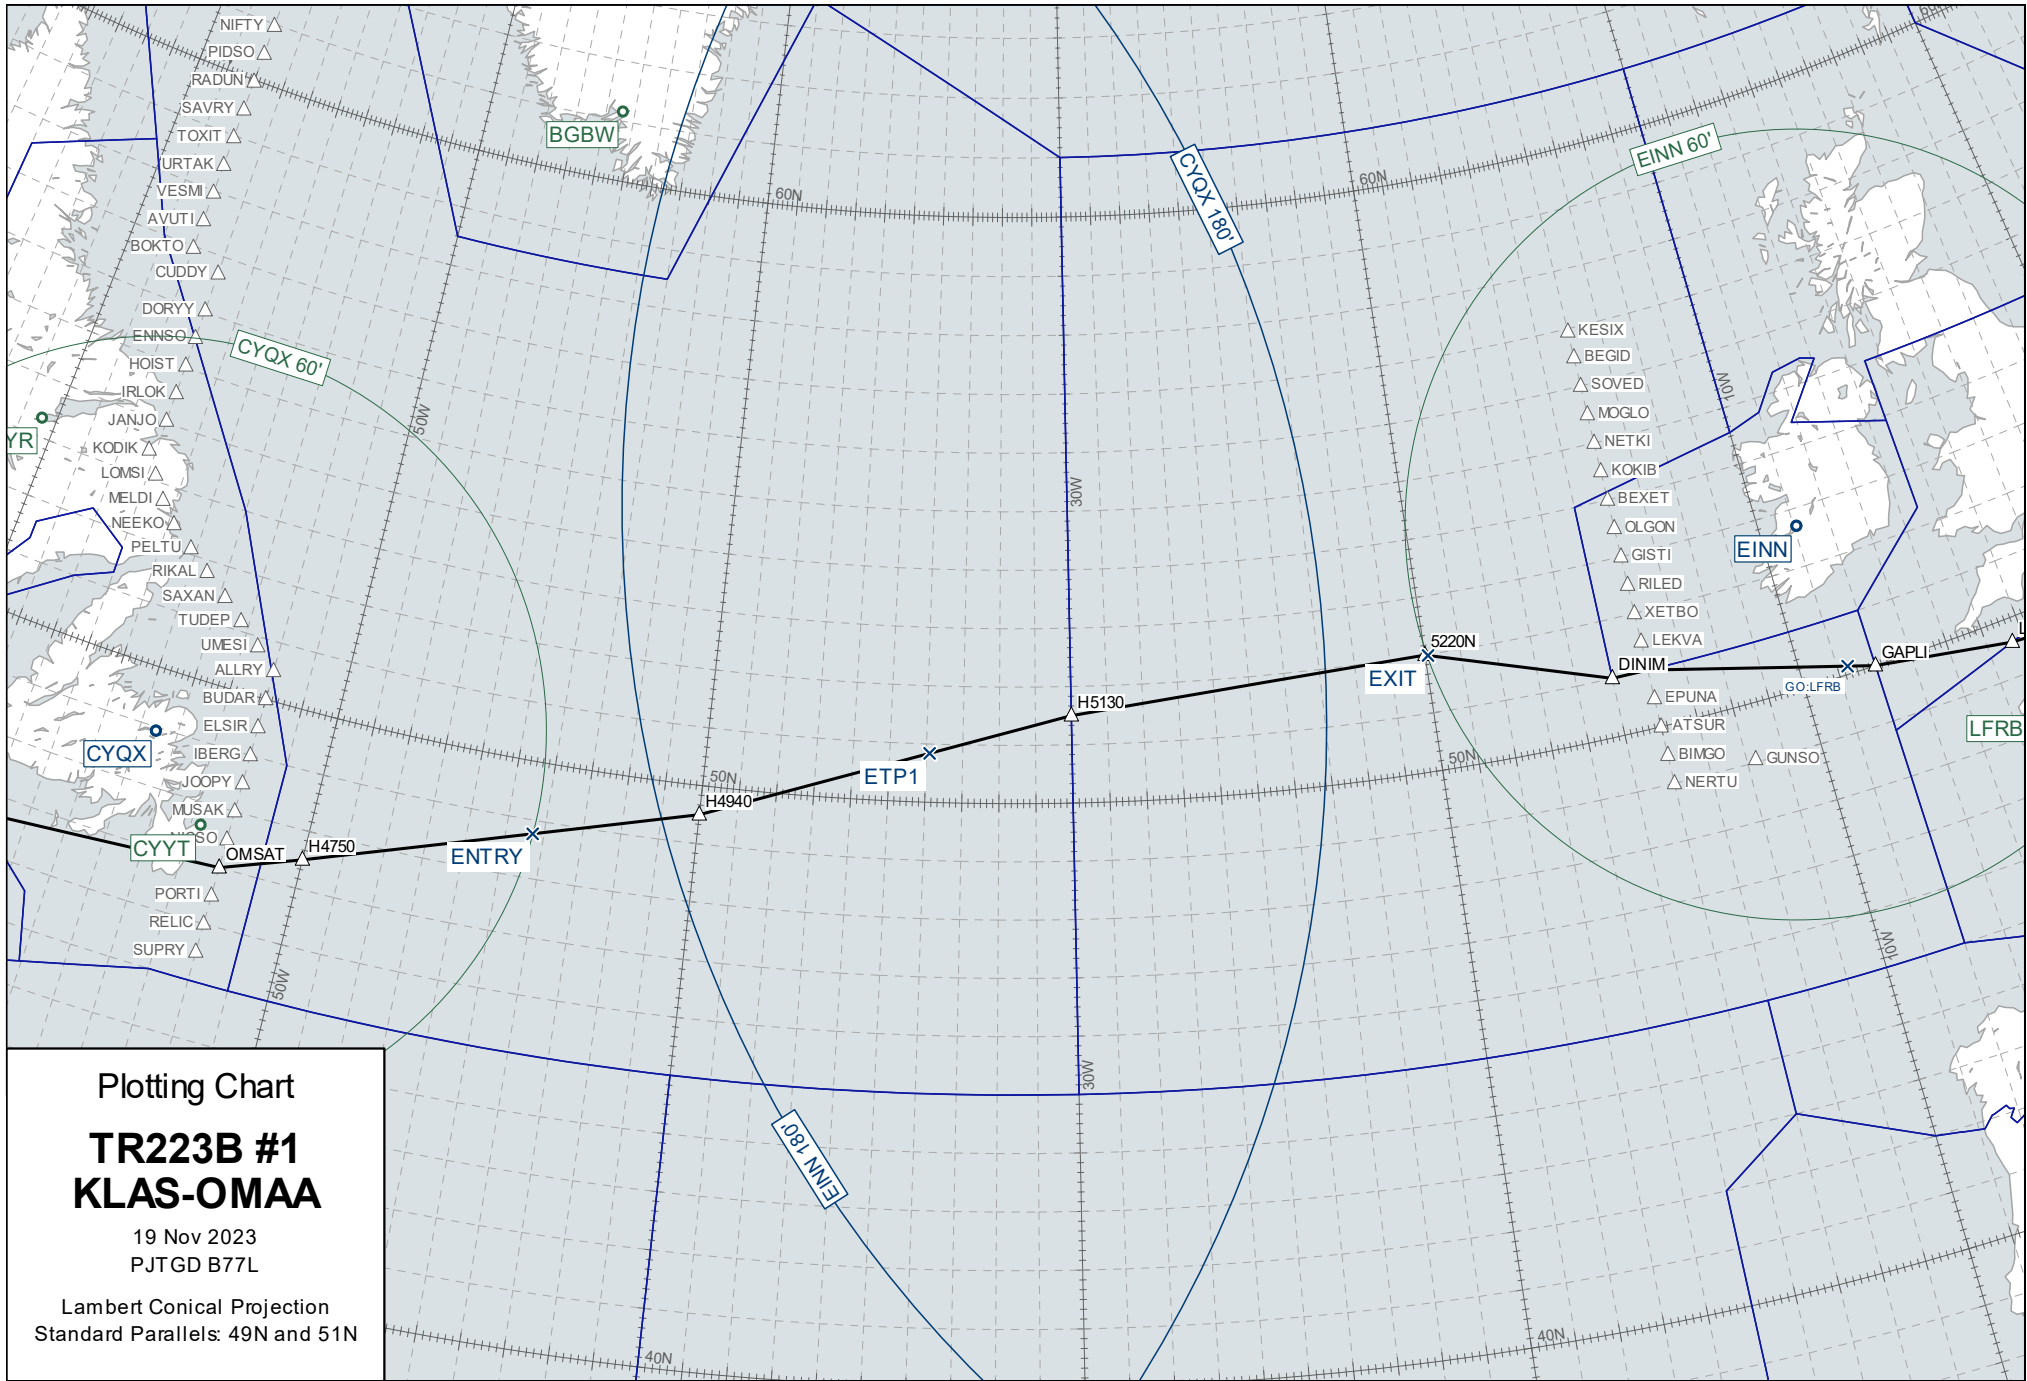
NIFTY
PIDSO
RADUN
SAVRY
TOXIT
URTAK
VESMI
AVUTI
BOKTO
CUDDY
DORYY
ENNSO
HOIST
IRLOK
JANJO
KODIK
LOMSI
MELDI
NEEKO
PELTU
RIKAL
SAXAN
TUDEP
UMESI
ALLRY
BUDAR
ELSIR
IBERG
JOOPY
MUSAK
NICSO
PORTI
RELIC
SUPRY

BGBW
YR
CYQX
CYYT
CYQX 60'
CYQX 180'
EINN 60'
EINN 180'
EINN
LFRB

60N
60N
50W
50W
30W
30W
10W
10W
50N
50N
40N
40N

OMSAT
H4750
ENTRY
H4940
ETP1
H5130
EXIT
5220N
DINIM
GAPLI
GO:LFRB

KESIX
BEGID
SOVED
MOGLO
NETKI
KOKIB
BEXET
OLGON
GISTI
RILED
XETBO
LEKVA
EPUNA
ATSUR
BIMGO
NERTU
GUNSO

Plotting Chart

TR223B #1
KLAS-OMAA

19 Nov 2023
PJTGD B77L

Lambert Conical Projection
Standard Parallels: 49N and 51N